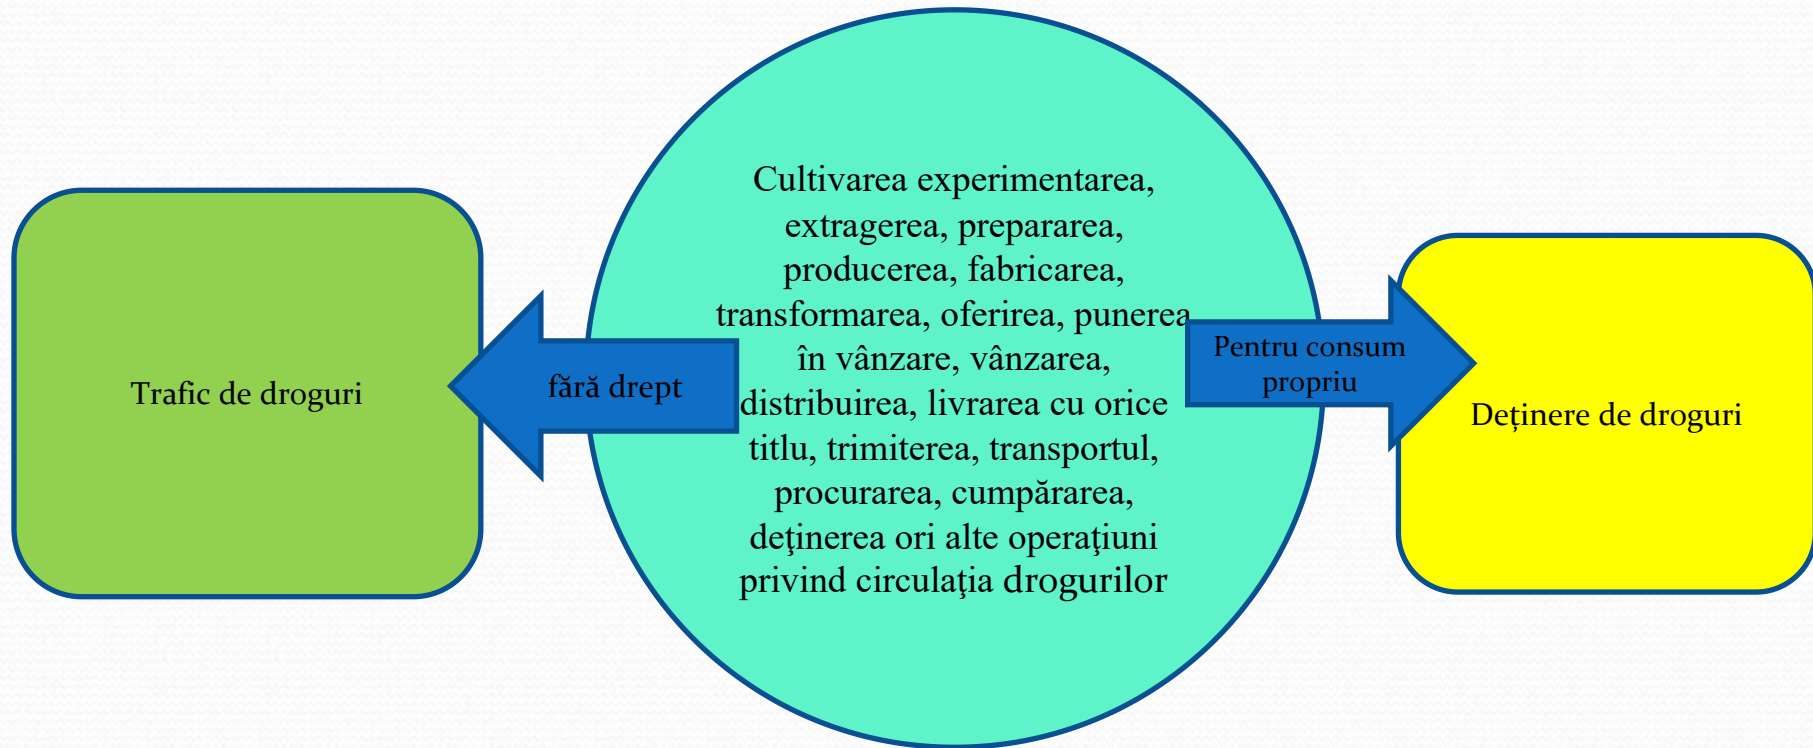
Trafic de droguri

fără drept

Cultivarea experimentarea, extragerea, prepararea, producerea, fabricarea, transformarea, oferirea, punerea în vânzare, vânzarea, distribuirea, livrarea cu orice titlu, trimiterea, transportul, procurarea, cumpărarea, deţinerea ori alte operaţiuni privind circulaţia drogurilor

Pentru consum propriu

Deținere de droguri